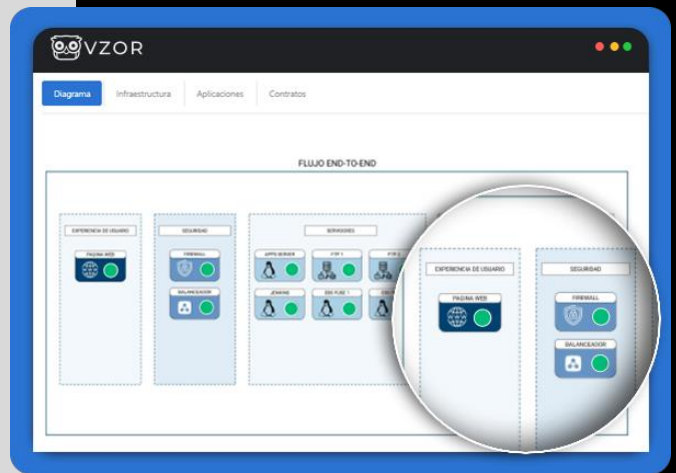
VZOR

Diagrama
Infraestructura
Aplicaciones
Contratos

FLUJO END-TO-END

EXPERIENCIA DE USUARIO
PAGINA WEB

SEGURIDAD
FIREWALL
BALANCEADOR

SERVIDORES
APPS SERVER
FTP 1
FTP 2
JENKINS
DBS PUBE 1
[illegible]

EXPERIENCIA DE USUARIO
PAGINA WEB

SEGURIDAD
FIREWALL
BALANCEADOR